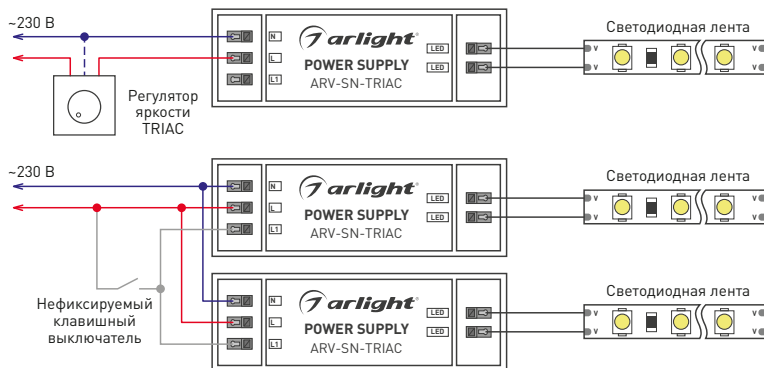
~230 В

N
L
L1

arlight
POWER SUPPLY
ARV-SN-TRIAC

LED
LED

Светодиодная лента

Регулятор яркости TRIAC

~230 В

N
L
L1

arlight
POWER SUPPLY
ARV-SN-TRIAC

LED
LED

Светодиодная лента

Нефиксируемый клавишный выключатель

N
L
L1

arlight
POWER SUPPLY
ARV-SN-TRIAC

LED
LED

Светодиодная лента